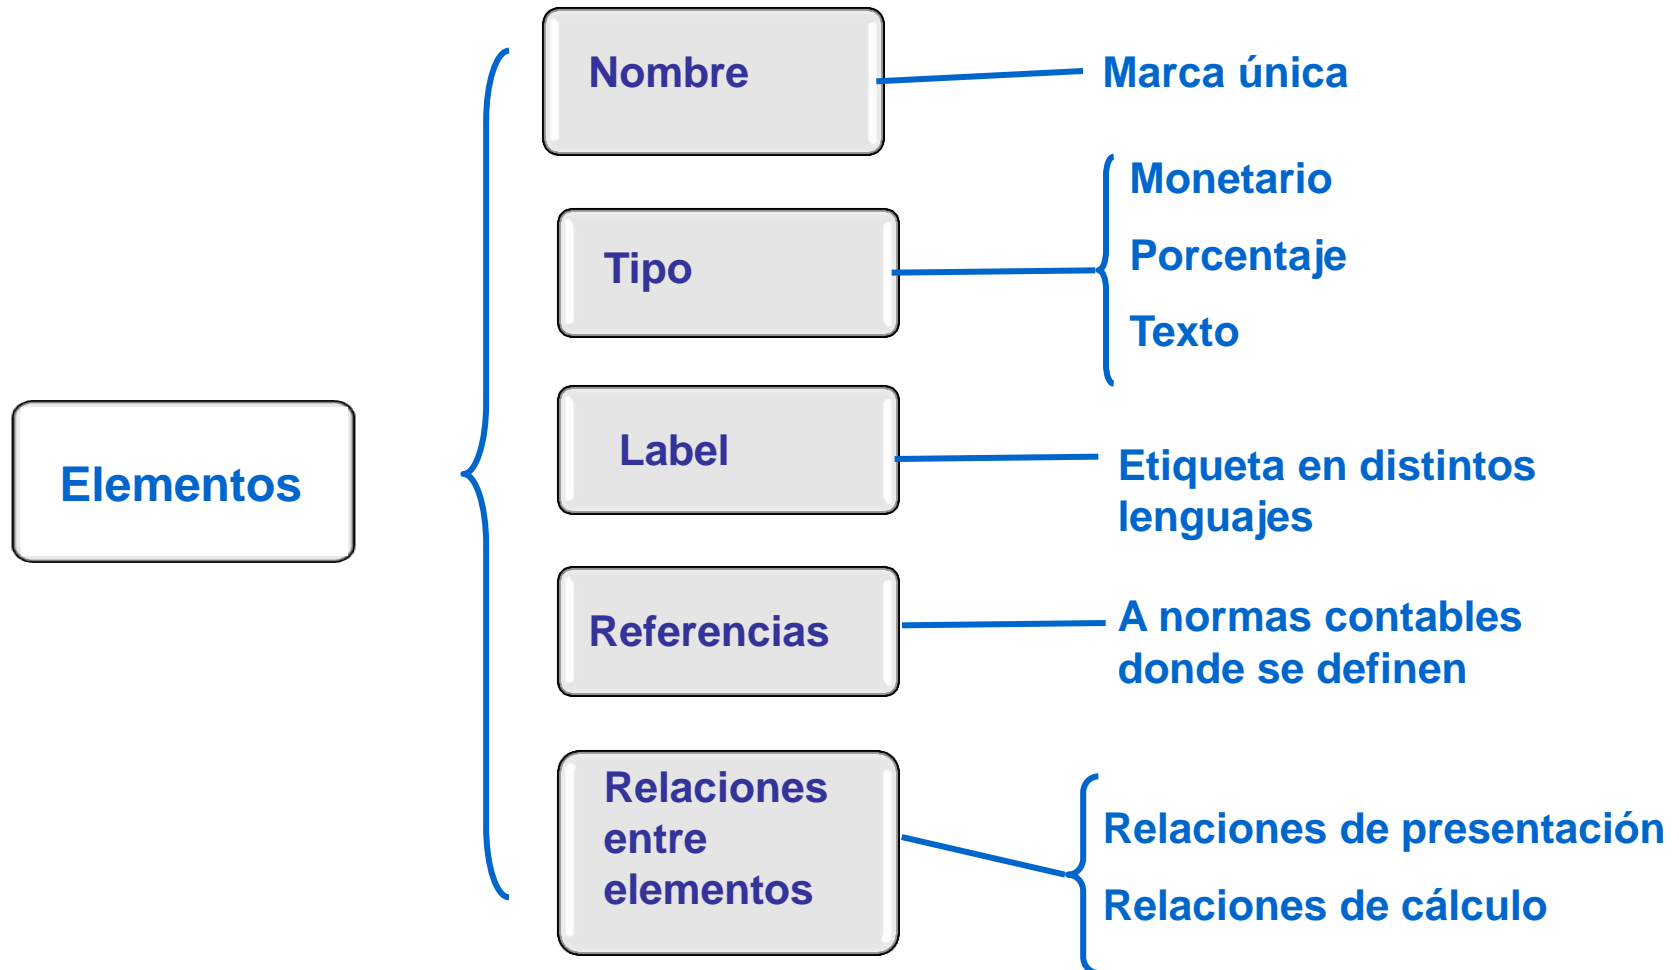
Elementos

Nombre

Marca única

Tipo

Monetario

Porcentaje

Texto

Label

Etiqueta en distintos lenguajes

Referencias

A normas contables donde se definen

Relaciones entre elementos

Relaciones de presentación

Relaciones de cálculo